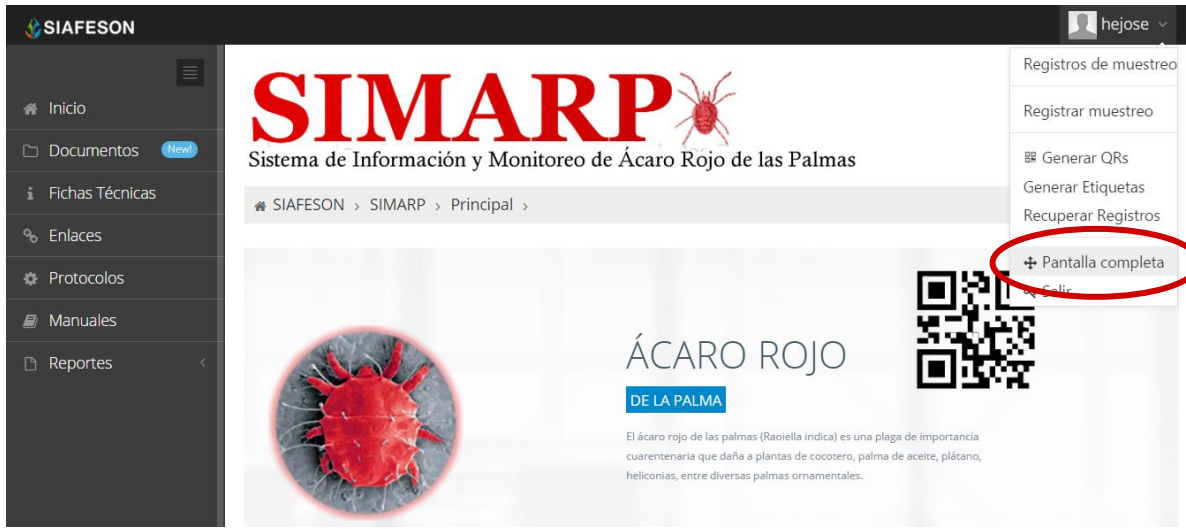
SIAFESON

hejose

Inicio
Documentos New!
Fichas Técnicas
Enlaces
Protocolos
Manuales
Reportes

SIMARP
Sistema de Información y Monitoreo de Ácaro Rojo de las Palmas

SIAFESON › SIMARP › Principal ›

Registros de muestreo
Registrar muestreo
Generar QRs
Generar Etiquetas
Recuperar Registros
Pantalla completa
Salir

ÁCARO ROJO
DE LA PALMA

El ácaro rojo de las palmas (Raoiella indica) es una plaga de importancia cuarentenaria que daña a plantas de cocotero, palma de aceite, plátano, heliconias, entre diversas palmas ornamentales.